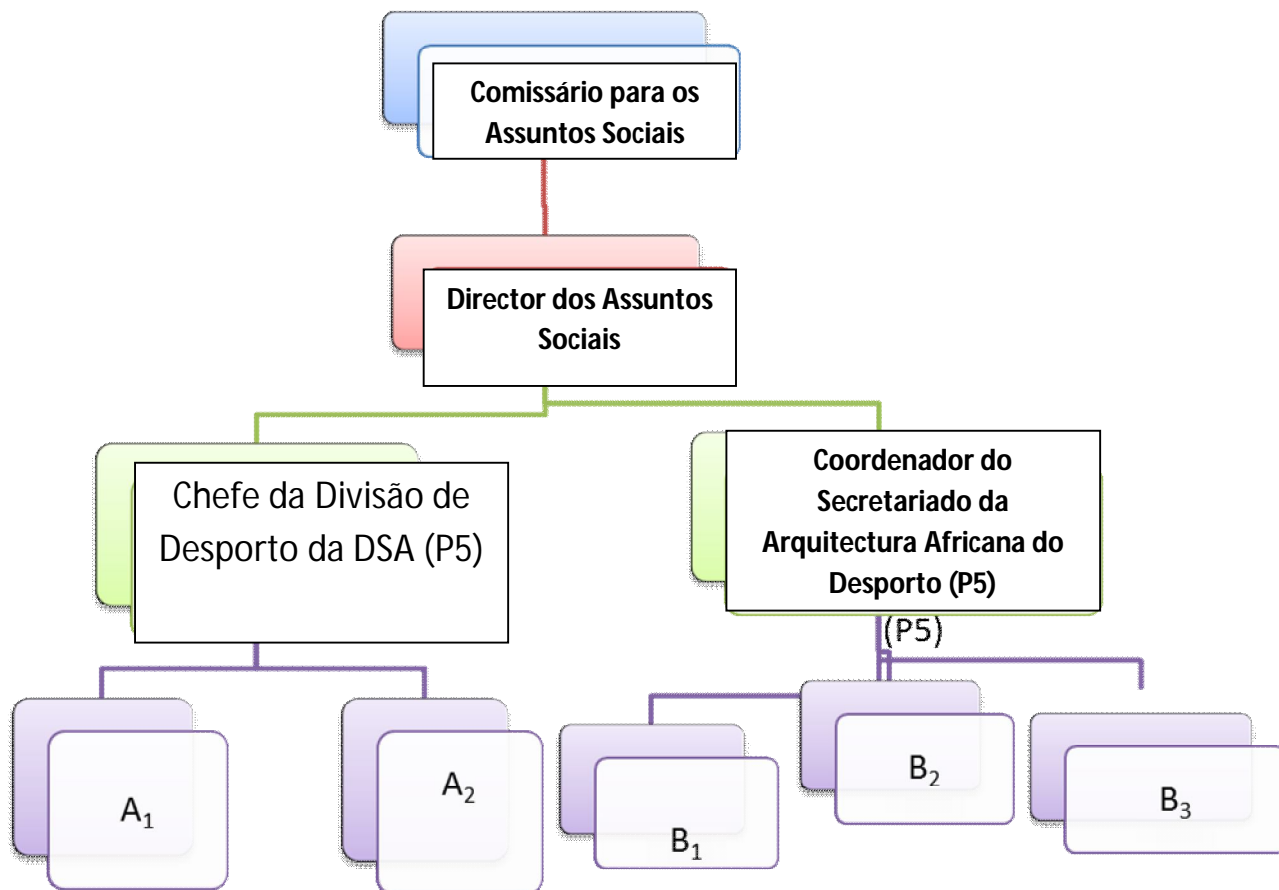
Comissário para os Assuntos Sociais

Director dos Assuntos Sociais

Chefe da Divisão de Desporto da DSA (P5)

Coordenador do Secretariado da Arquitectura Africana do Desporto (P5)

(P5)

$A_1$

$A_2$

$B_1$

$B_2$

$B_3$